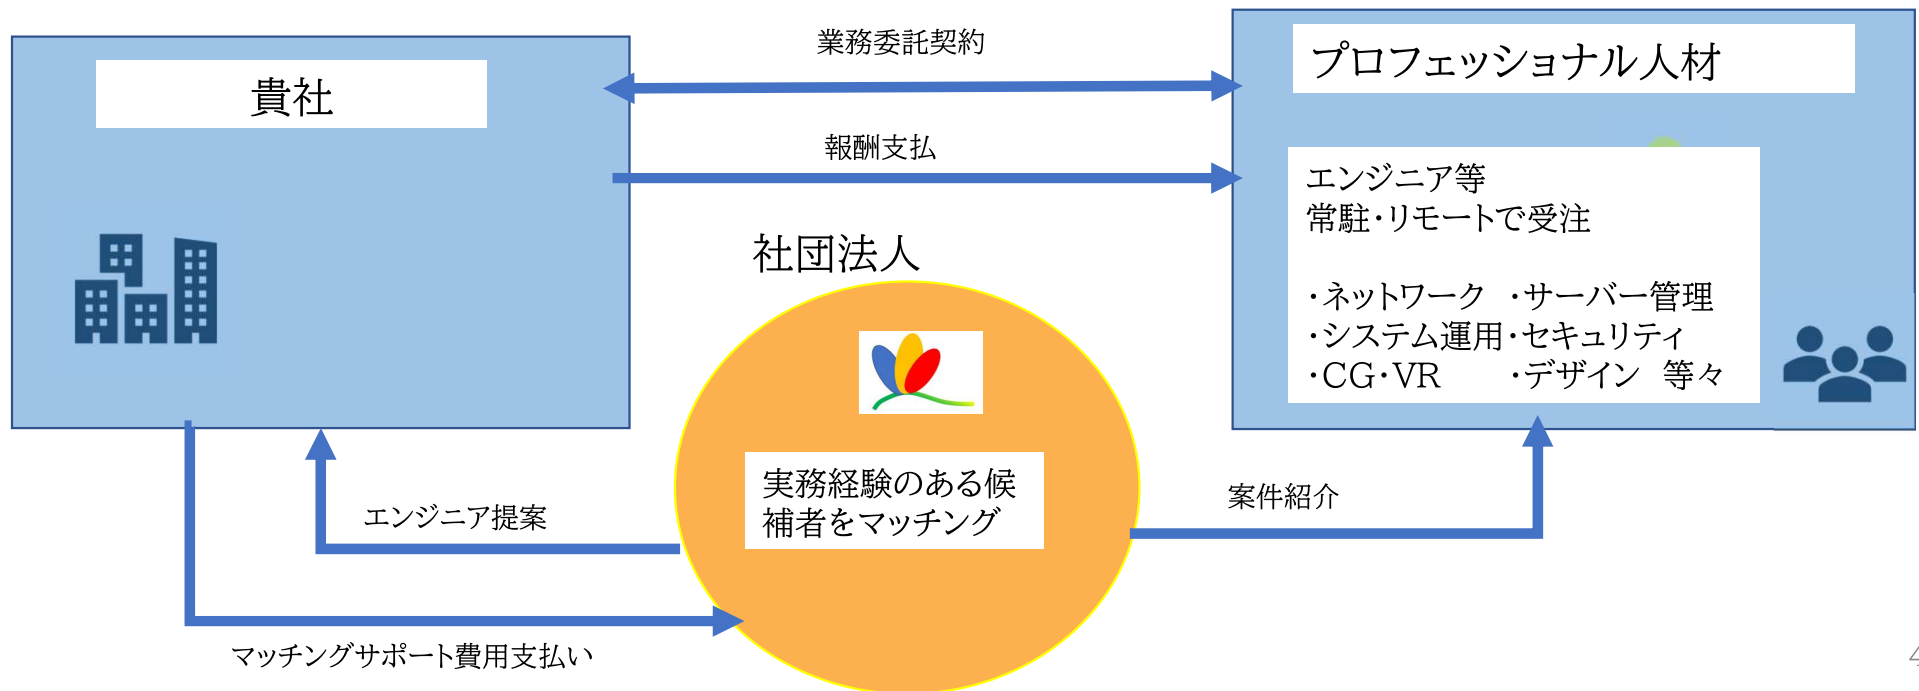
貴社

業務委託契約

報酬支払

プロフェッショナル人材

エンジニア等
常駐・リモートで受注

・ネットワーク　・サーバー管理
・システム運用・セキュリティ
・CG・VR　　・デザイン　等々

社団法人

実務経験のある候補者をマッチング

エンジニア提案

案件紹介

マッチングサポート費用支払い